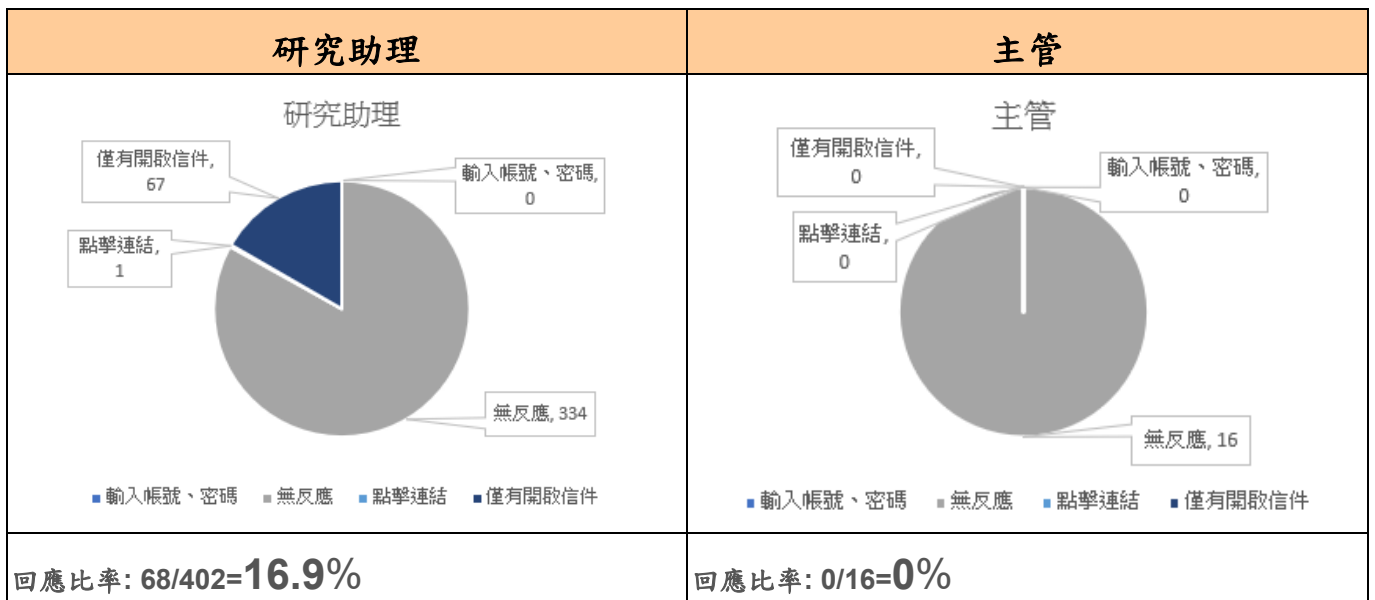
| 研究助理 | 主管 |
|---|---|
| 研究助理<br>僅有開啟信件, 67<br>輸入帳號、密碼, 0<br>點擊連結, 1<br>無反應, 334<br>■ 輸入帳號、密碼 ■ 無反應 ■ 點擊連結 ■ 僅有開啟信件 | 主管<br>僅有開啟信件, 0<br>輸入帳號、密碼, 0<br>點擊連結, 0<br>無反應, 16<br>■ 輸入帳號、密碼 ■ 無反應 ■ 點擊連結 ■ 僅有開啟信件 |
| 回應比率: 68/402=16.9% | 回應比率: 0/16=0% |